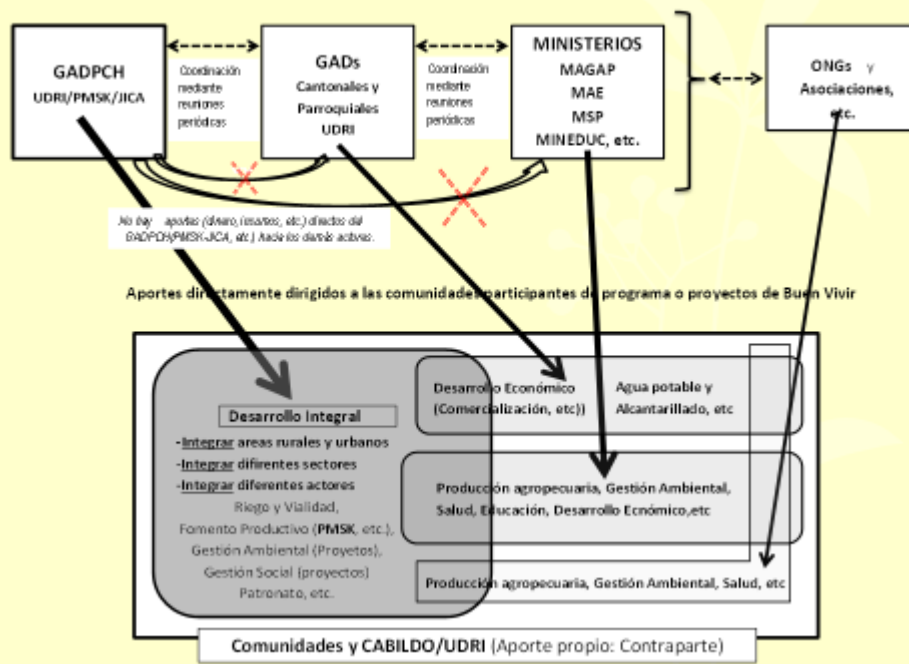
GADPCH
UDRI/PMSK/JICA

Coordinación mediante reuniones periódicas

GADs
Cantonales y Parroquiales
UDRI

Coordinación mediante reuniones periódicas

MINISTERIOS
MAGAP
MAE
MSP
MINEDUC, etc.

ONGs y Asociaciones, etc.

No hay aportes (dinero, insumos, etc.) directos del GADPCH/PMSK-JICA, etc.) hacia los demás actores.

Aportes directamente dirigidos a las comunidades participantes de programa o proyectos de Buen Vivir

Desarrollo Integral
-Integrar areas rurales y urbanos
-Integrar difirentes sectores
-Integrar diferentes actores
Riego y Vialidad,
Fomento Productivo (PMSK, etc.),
Gestión Ambiental (Proyetos),
Gestión Social (proyectos)
Patronato, etc.

Desarrollo Económico (Comercialización, etc))

Agua potable y Alcantarillado, etc

Producción agropecuaria, Gestión Ambiental, Salud, Educación, Desarrollo Ecnómico,etc

Producción agropecuaria, Gestión Ambiental, Salud, etc

Comunidades y CABILDO/UDRI (Aporte propio: Contraparte)